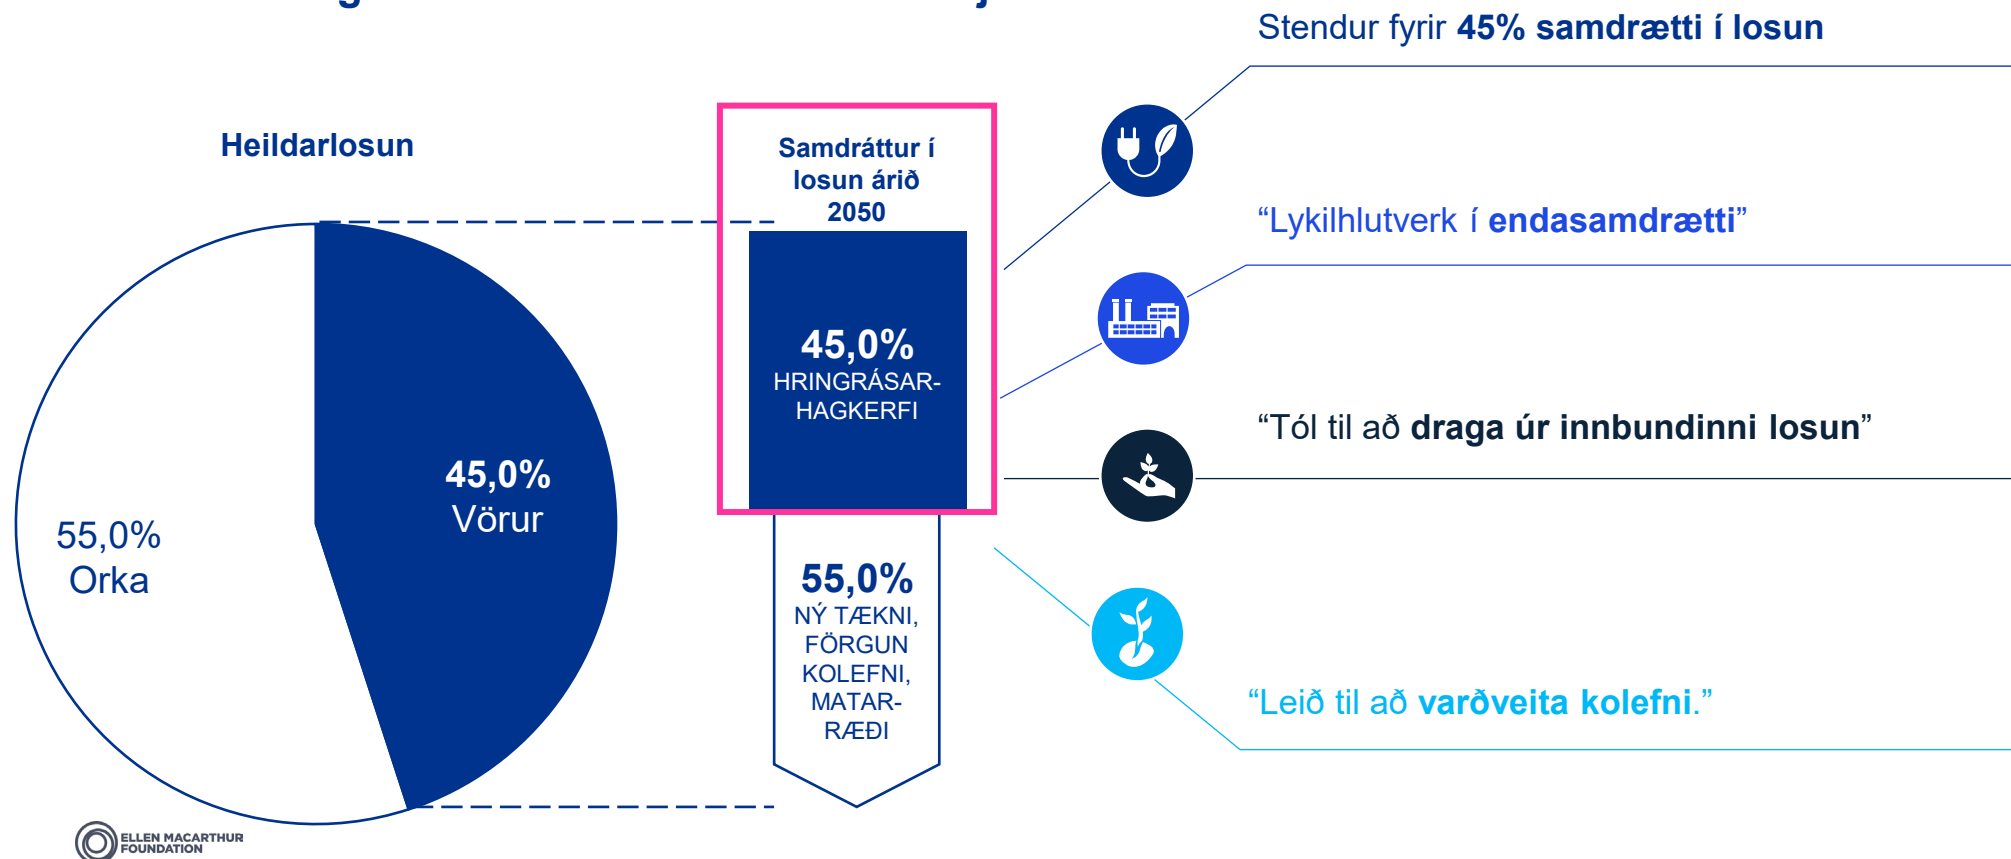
Heildarlosun

55,0%
Orka

45,0%
Vörur

Samdráttur í losun árið 2050

45,0%
HRINGRÁSARHAGKERFI

55,0%
NÝ TÆKNI, FÖRGUN KOLEFNI, MATARRÆÐI

Stendur fyrir **45% samdrætti í losun**

“Lykilhlutverk í **endasamdrætti**”

“Tól til að **draga úr innbundinni losun**”

“Leið til að **varðveita kolefni**.”

ELLEN MACARTHUR FOUNDATION